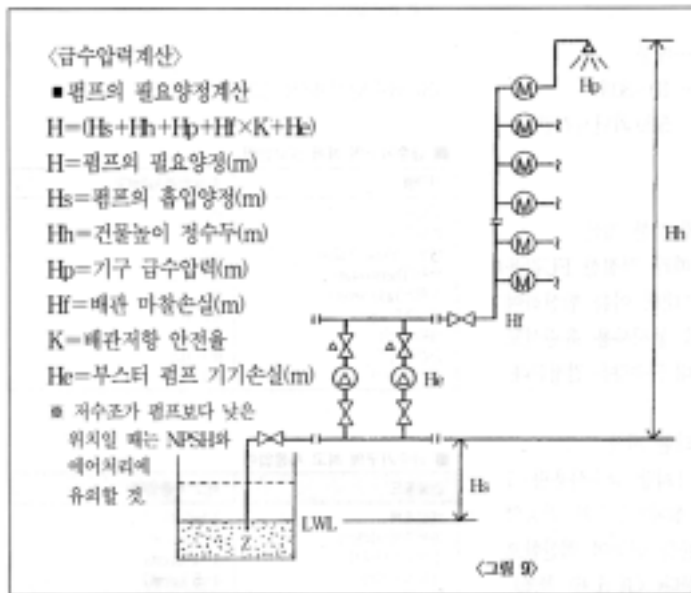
〈급수압력계산〉

■ 펌프의 필요양정계산

H=(Hs+Hh+Hp+Hf×K+He)

H=펌프의 필요양정(m)

Hs=펌프의 흡입양정(m)

Hh=건물높이 정수두(m)

Hp=기구 급수압력(m)

Hf=배관 마찰손실(m)

K=배관저항 안전율

He=부스터 펌프 기기손실(m)

※ 저수조가 펌프보다 낮은 위치일 때는 NPSH와 에어처리에 유의할 것

Hp

M

M

M

M

M

M

Hh

Hf

He

Hs

LWL

Z

〈그림 9〉